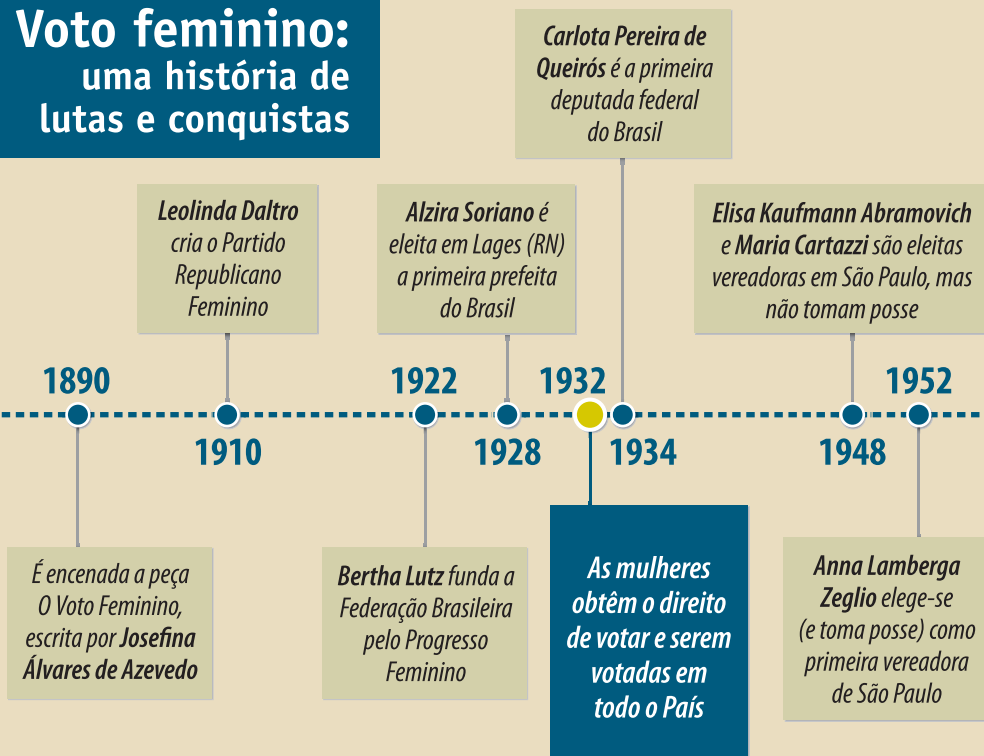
Voto feminino: uma história de lutas e conquistas

Carlota Pereira de Queirós é a primeira deputada federal do Brasil

Leolinda Daltro cria o Partido Republicano Feminino

Alzira Soriano é eleita em Lages (RN) a primeira prefeita do Brasil

Elisa Kaufmann Abramovich e Maria Cartazzi são eleitas vereadoras em São Paulo, mas não tomam posse

1890

1922

1932

1952

1910

1928

1934

1948

É encenada a peça O Voto Feminino, escrita por Josefina Álvares de Azevedo

Bertha Lutz funda a Federação Brasileira pelo Progresso Feminino

As mulheres obtêm o direito de votar e serem votadas em todo o País

Anna Lamberga Zeglio elege-se (e toma posse) como primeira vereadora de São Paulo